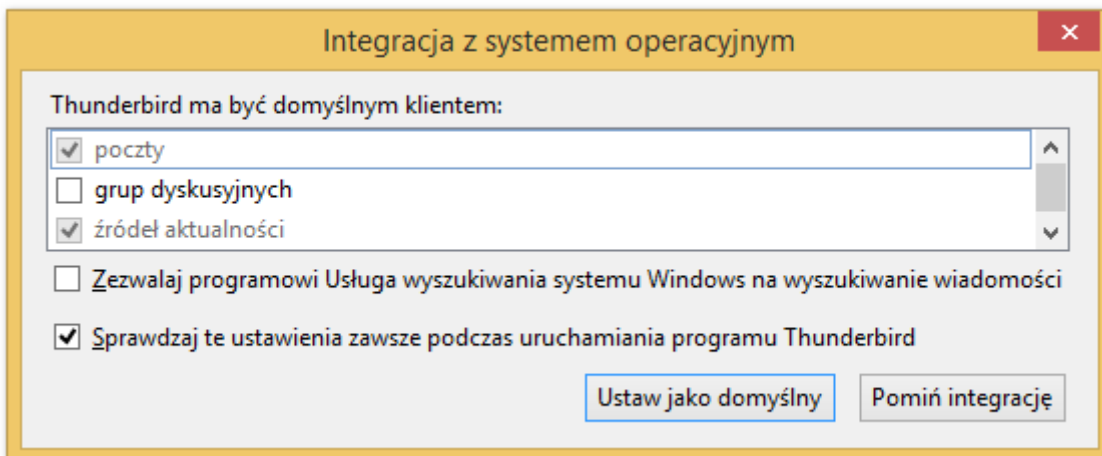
Integracja z systemem operacyjnym

✕

Thunderbird ma być domyślnym klientem:

poczty

grup dyskusyjnych

źródeł aktualności

Zezwalaj programowi Usługa wyszukiwania systemu Windows na wyszukiwanie wiadomości

Sprawdzaj te ustawienia zawsze podczas uruchamiania programu Thunderbird

Ustaw jako domyślny

Pomiń integrację